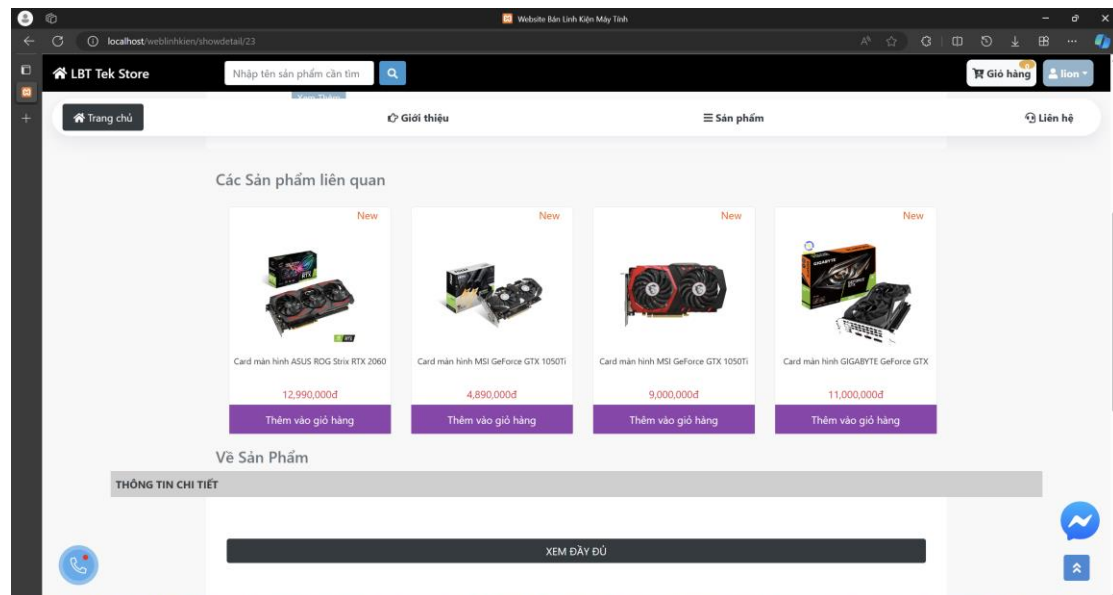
Website Bán Linh Kiện Máy Tính

localhost/weblinhkien/showdetail/23

LBT Tek Store

Nhập tên sản phẩm cần tìm

Giỏ hàng

lion

Trang chủ

Giới thiệu

Sản phẩm

Liên hệ

Các Sản phẩm liên quan

New

Card màn hình ASUS ROG Strix RTX 2060

12,990,000đ

Thêm vào giỏ hàng

New

Card màn hình MSI GeForce GTX 1050Ti

4,890,000đ

Thêm vào giỏ hàng

New

Card màn hình MSI GeForce GTX 1050Ti

9,000,000đ

Thêm vào giỏ hàng

New

Card màn hình GIGABYTE GeForce GTX

11,000,000đ

Thêm vào giỏ hàng

Về Sản Phẩm

THÔNG TIN CHI TIẾT

XEM ĐẦY ĐỦ